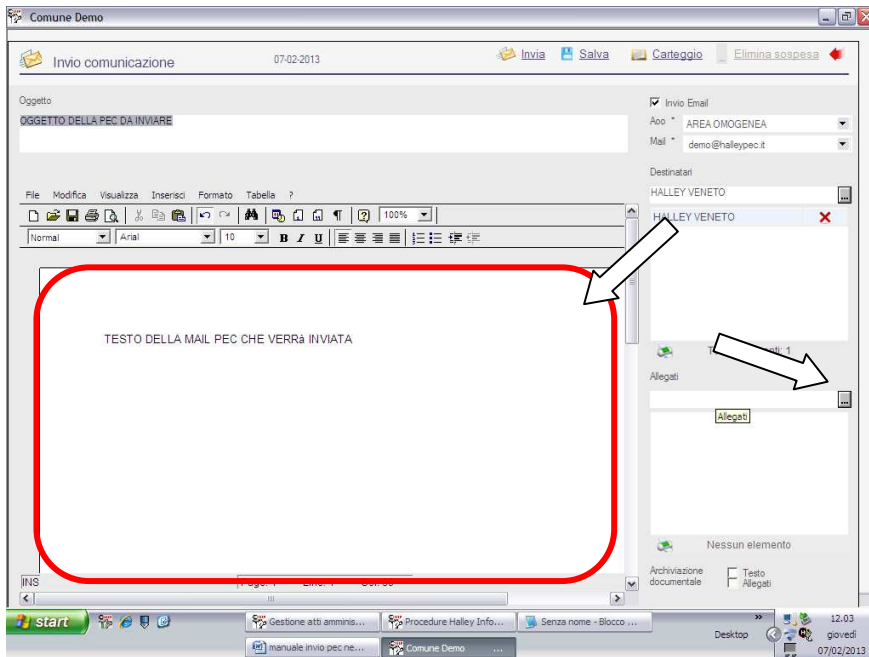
Comune Demo

Invio comunicazione 07-02-2013 Invia Salva Carteggio Elimina sospesa

Oggetto
OGGETTO DELLA PEC DA INVIARE

Invio Email
Aoo * AREA OMOGENEA
Mail * demo@halleypec.it

Destinatari
HALLEY VENETO
HALLEY VENETO

File Modifica Visualizza Inserisci Formato Tabella ?

100%

Normal Arial 10 B I U

TESTO DELLA MAIL PEC CHE VERRà INVIATA

T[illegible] 1

Allegati
Allegati

Nessun elemento

Archiviazione documentale
Testo
Allegati

INS Pag. 1 Line. 1 Col. 38

start
Gestione atti amminis...
Procedure Halley Info...
Senza nome - Blocco ...
manuale invio pec ne...
Comune Demo
Desktop
12.03
giovedì
07/02/2013